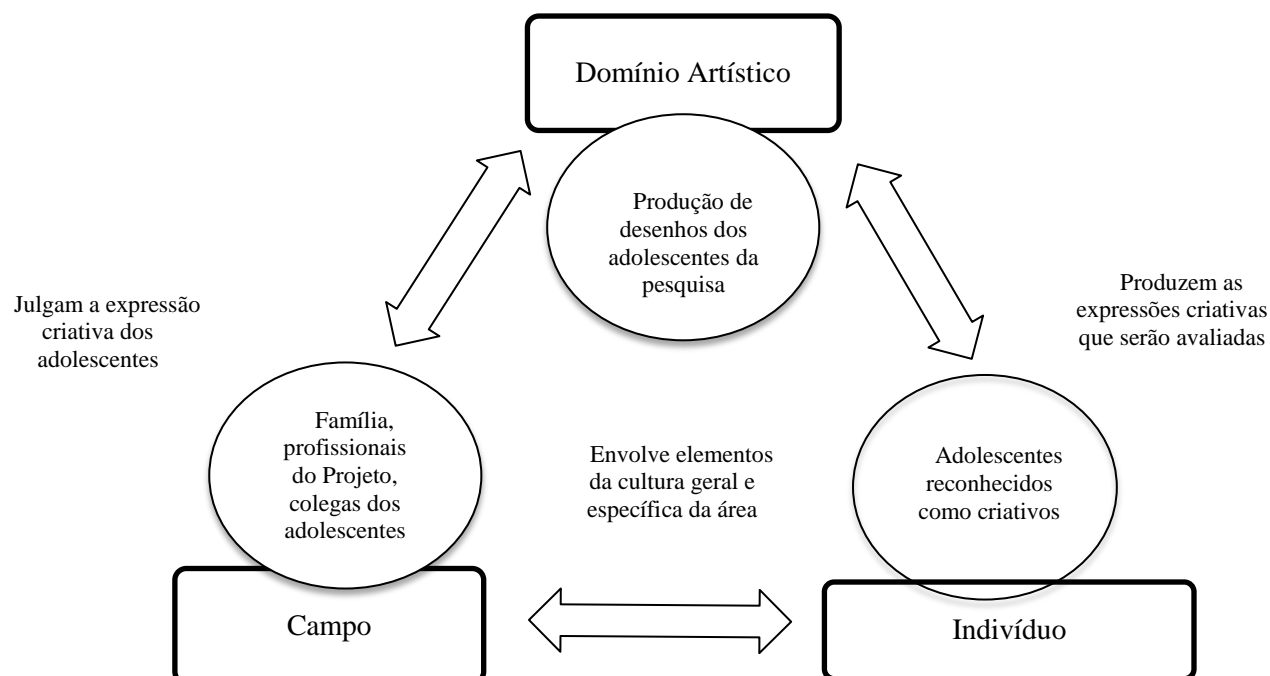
Domínio Artístico

Produção de desenhos dos adolescentes da pesquisa

Julgam a expressão criativa dos adolescentes

Produzem as expressões criativas que serão avaliadas

Família, profissionais do Projeto, colegas dos adolescentes

Envolve elementos da cultura geral e específica da área

Adolescentes reconhecidos como criativos

Campo

Indivíduo